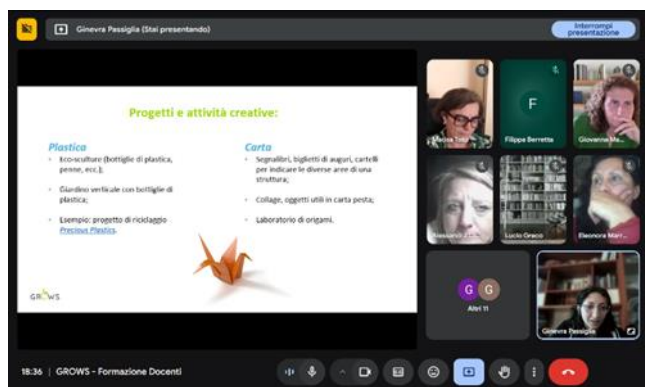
Ginevra Passiglia (Stai presentando)

Interrompi presentazione

Progetti e attività creative:

Plastica
• Eco-sculture (bottiglie di plastica, penne, ecc.);
• Giardino verticale con bottiglie di plastica;
• Esempio: progetto di riciclaggio Precious Plastics.

Carta
• Segnalibri, biglietti di auguri, cartelli per indicare le diverse aree di una struttura;
• Collage, oggetti utili in carta pesta;
• Laboratorio di origami.

GROWS

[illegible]
F
Filippo Berretta
Giovanna Ma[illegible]
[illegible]
Lucio Greco
Eleonora Mar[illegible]
G G
Altri 11
Ginevra Passiglia

18:36 | GROWS - Formazione Docenti